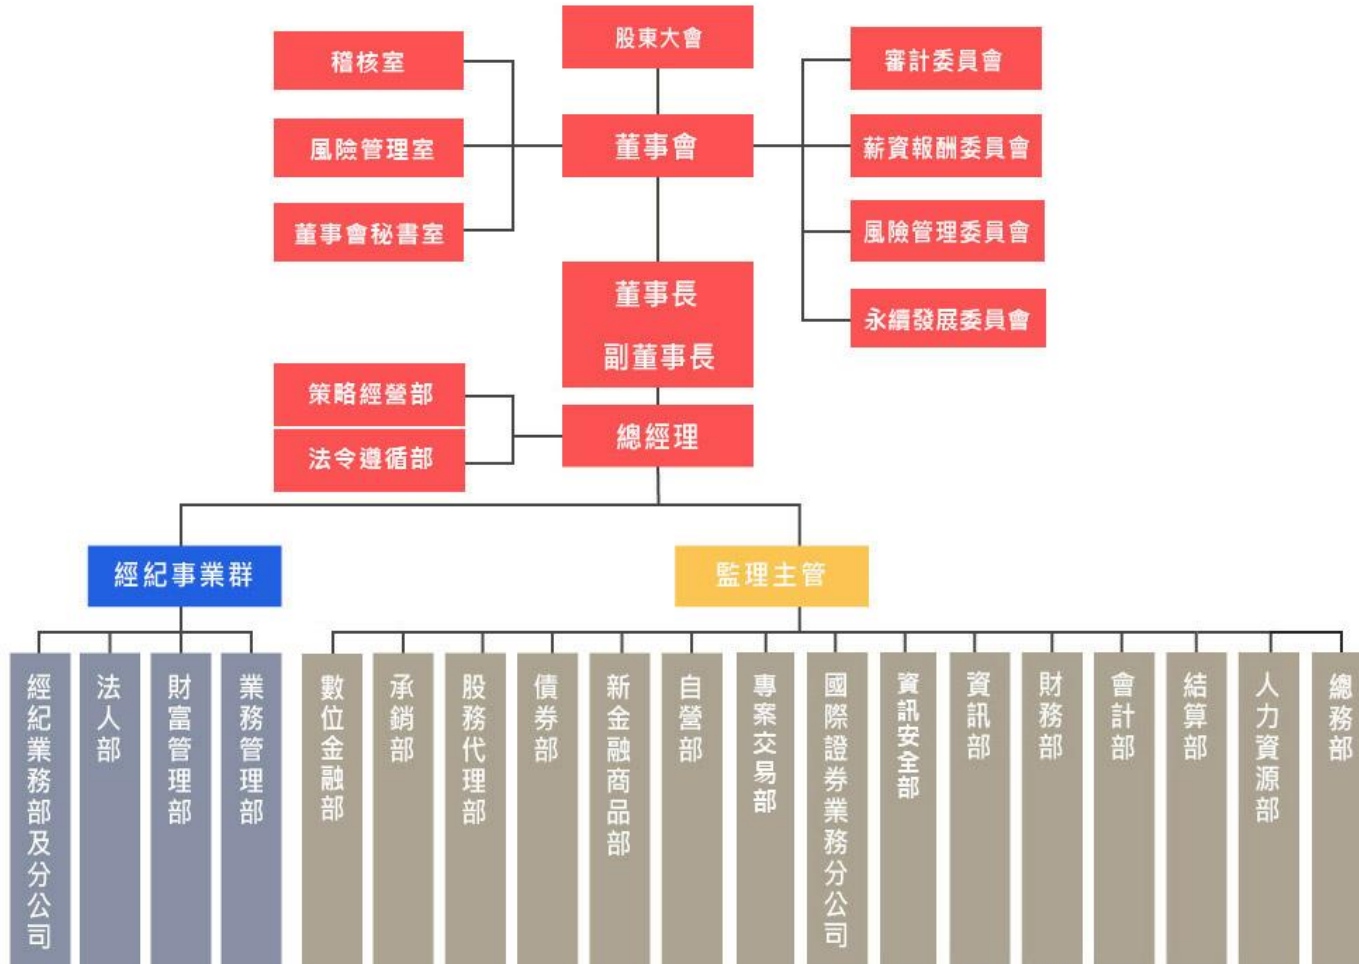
股東大會

稽核室
風險管理室
董事會秘書室

董事會

審計委員會
薪資報酬委員會
風險管理委員會
永續發展委員會

董事長
副董事長

策略經營部
法令遵循部

總經理

經紀事業群

經紀業務部及分公司
法人部
財富管理部
業務管理部

監理主管

數位金融部
承銷部
股務代理部
債券部
新金融商品部
自營部
專案交易部
國際證券業務分公司
資訊安全部
資訊部
財務部
會計部
結算部
人力資源部
總務部